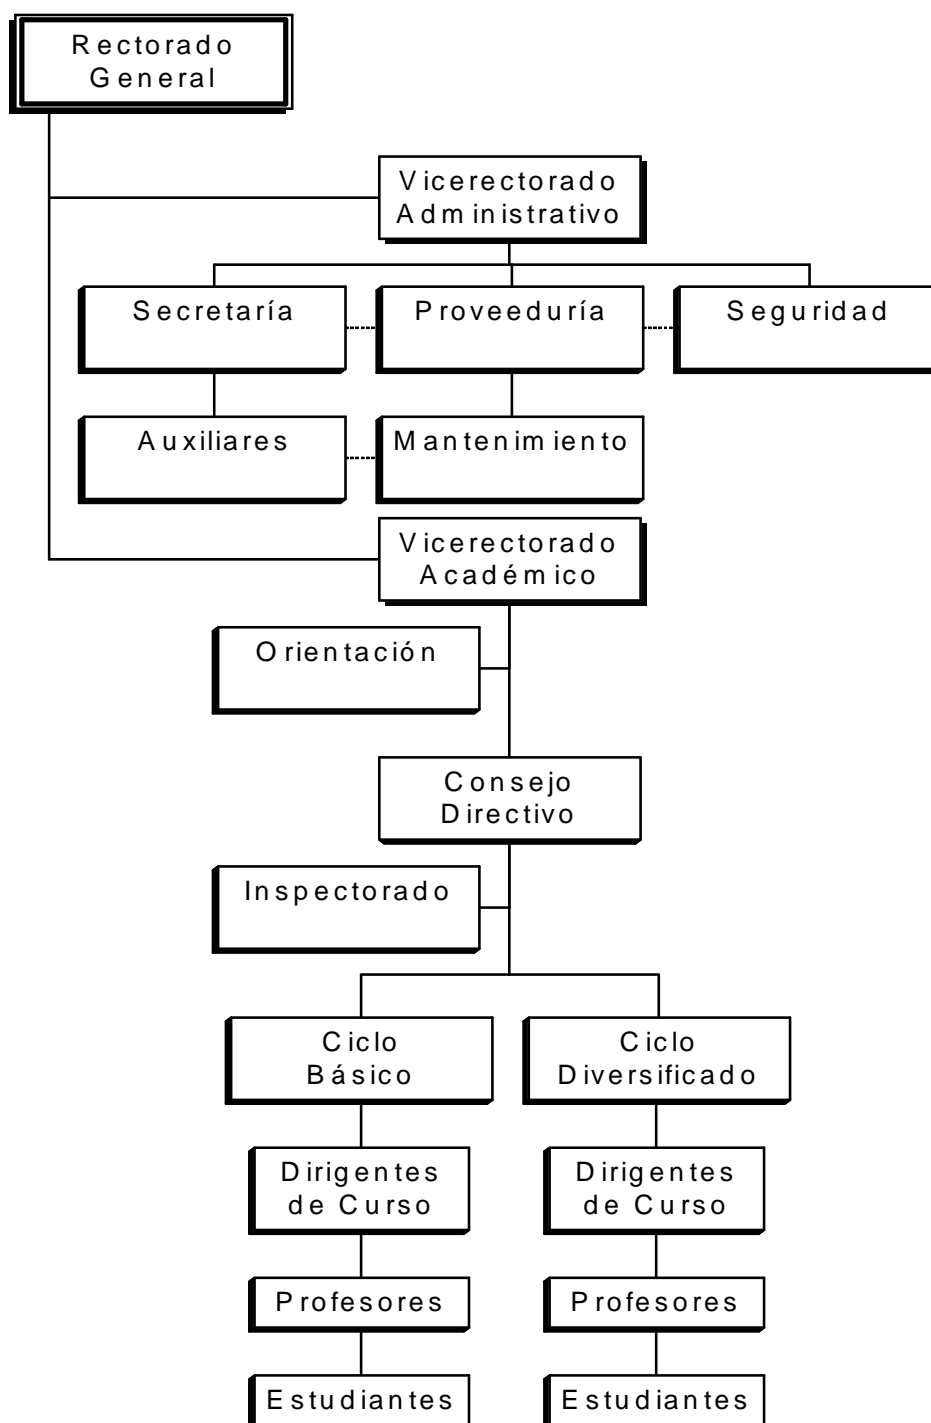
Rectorado General

Vicerectorado Administrativo

Secretaría

Proveeduría

Seguridad

Auxiliares

Mantenimiento

Vicerectorado Académico

Orientación

Consejo Directivo

Inspectorado

Ciclo Básico

Ciclo Diversificado

Dirigentes de Curso

Dirigentes de Curso

Profesores

Profesores

Estudiantes

Estudiantes